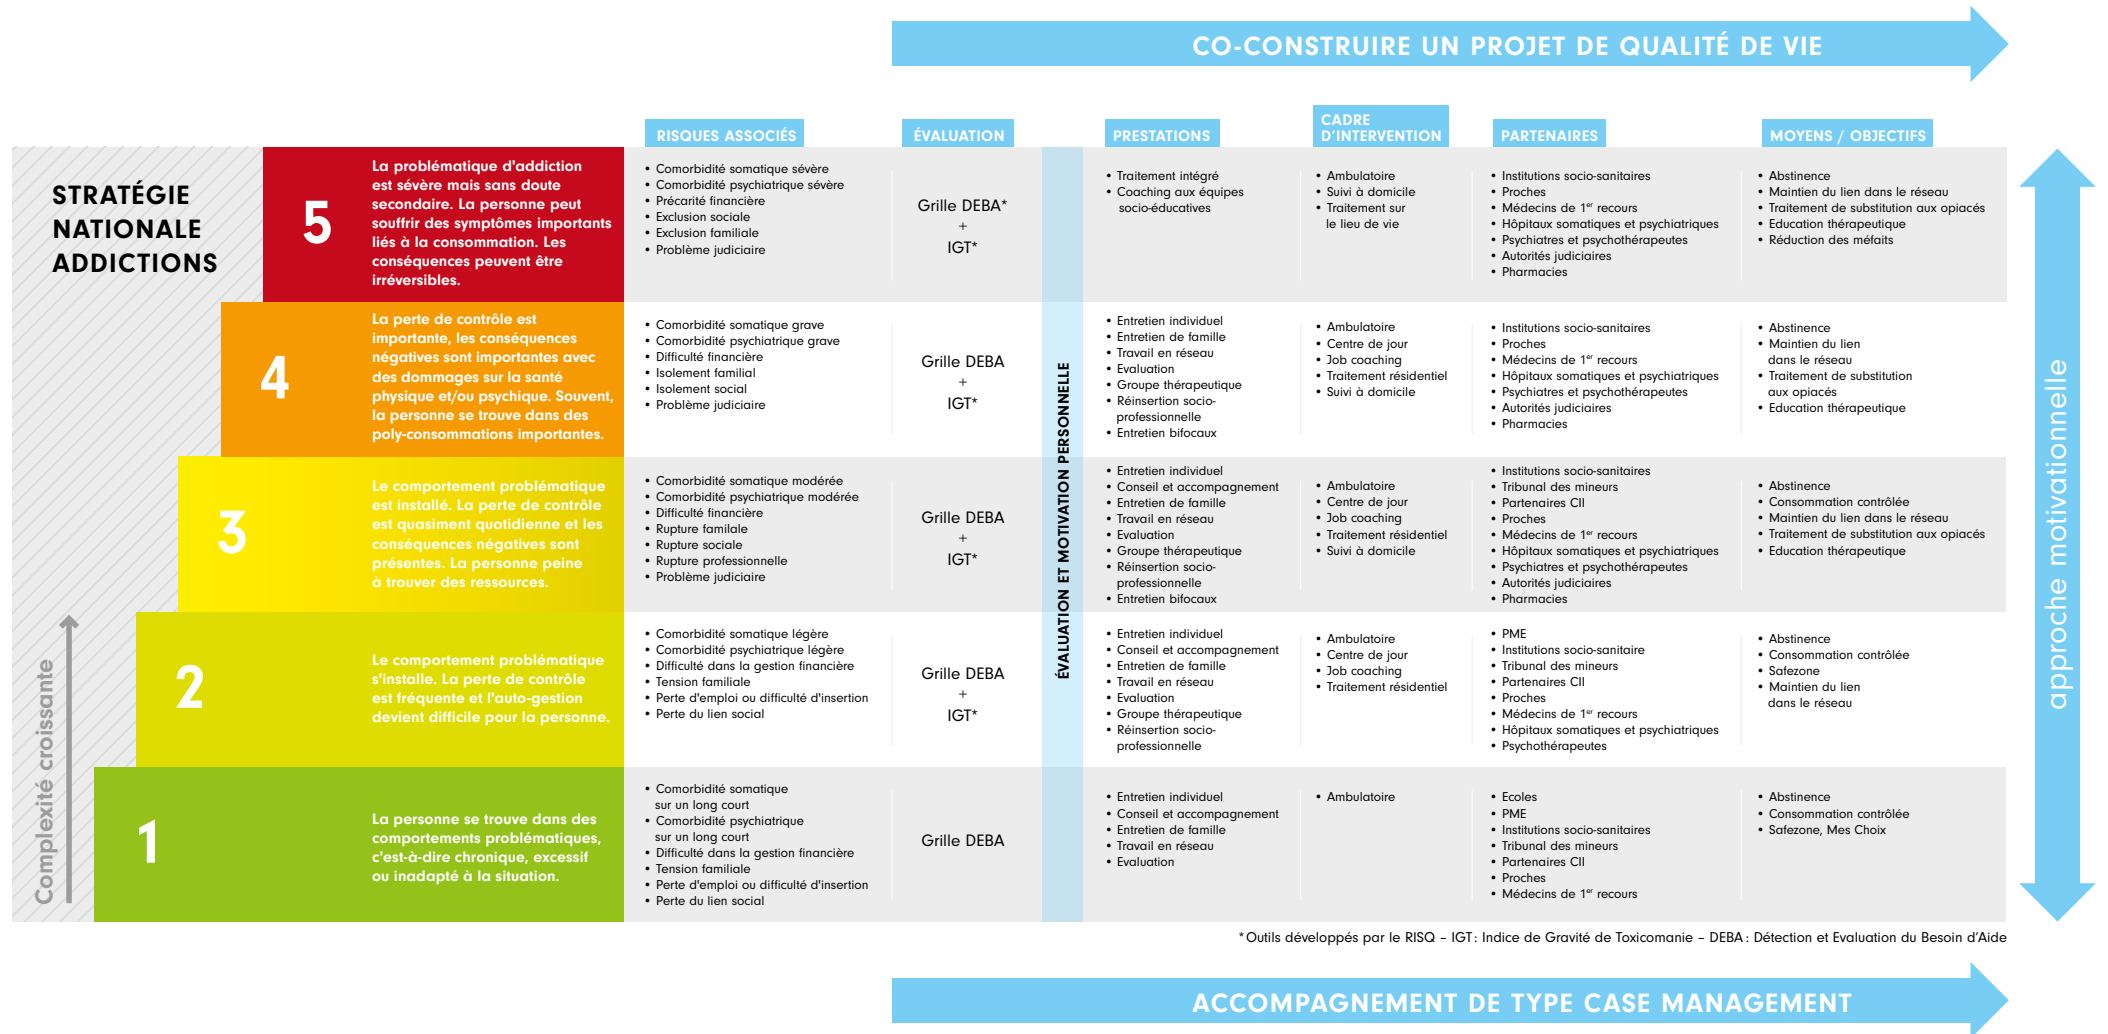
CO-CONSTRUIRE UN PROJET DE QUALITÉ DE VIE

STRATÉGIE NATIONALE ADDICTIONS

Complexité croissante

| | | RISQUES ASSOCIÉS | ÉVALUATION | PRESTATIONS | CADRE D'INTERVENTION | PARTENAIRES | MOYENS / OBJECTIFS |
|---|---|---|---|---|---|---|---|
| 5 | La problématique d'addiction est sévère mais sans doute secondaire. La personne peut souffrir des symptômes importants liés à la consommation. Les conséquences peuvent être irréversibles. | • Comorbidité somatique sévère • Comorbidité psychiatrique sévère • Précarité financière • Exclusion sociale • Exclusion familiale • Problème judiciaire | Grille DEBA* + IGT* | • Traitement intégré • Coaching aux équipes socio-éducatives | • Ambulatoire • Suivi à domicile • Traitement sur le lieu de vie | • Institutions socio-sanitaires • Proches • Médecins de 1er recours • Hôpitaux somatiques et psychiatriques • Psychiatres et psychothérapeutes • Autorités judiciaires • Pharmacies | • Abstinence • Maintien du lien dans le réseau • Traitement de substitution aux opiacés • Education thérapeutique • Réduction des méfaits |
| 4 | La perte de contrôle est importante, les conséquences négatives sont importantes avec des dommages sur la santé physique et/ou psychique. Souvent, la personne se trouve dans des poly-consommations importantes. | • Comorbidité somatique grave • Comorbidité psychiatrique grave • Difficulté financière • Isolement familial • Isolement social • Problème judiciaire | Grille DEBA + IGT* | • Entretien individuel • Entretien de famille • Travail en réseau • Evaluation • Groupe thérapeutique • Réinsertion socio-professionnelle • Entretien bifocaux | • Ambulatoire • Centre de jour • Job coaching • Traitement résidentiel • Suivi à domicile | • Institutions socio-sanitaires • Proches • Médecins de 1er recours • Hôpitaux somatiques et psychiatriques • Psychiatres et psychothérapeutes • Autorités judiciaires • Pharmacies | • Abstinence • Maintien du lien dans le réseau • Traitement de substitution aux opiacés • Education thérapeutique |
| 3 | Le comportement problématique est installé. La perte de contrôle est quasiment quotidienne et les conséquences négatives sont présentes. La personne peine à trouver des ressources. | • Comorbidité somatique modérée • Comorbidité psychiatrique modérée • Difficulté financière • Rupture familale • Rupture sociale • Rupture professionnelle • Problème judiciaire | Grille DEBA + IGT* | • Entretien individuel • Conseil et accompagnement • Entretien de famille • Travail en réseau • Evaluation • Groupe thérapeutique • Réinsertion socio-professionnelle • Entretien bifocaux | • Ambulatoire • Centre de jour • Job coaching • Traitement résidentiel • Suivi à domicile | • Institutions socio-sanitaires • Tribunal des mineurs • Partenaires CII • Proches • Médecins de 1er recours • Hôpitaux somatiques et psychiatriques • Psychiatres et psychothérapeutes • Autorités judiciaires • Pharmacies | • Abstinence • Consommation contrôlée • Maintien du lien dans le réseau • Traitement de substitution aux opiacés • Education thérapeutique |
| 2 | Le comportement problématique s'installe. La perte de contrôle est fréquente et l'auto-gestion devient difficile pour la personne. | • Comorbidité somatique légère • Comorbidité psychiatrique légère • Difficulté dans la gestion financière • Tension familiale • Perte d'emploi ou difficulté d'insertion • Perte du lien social | Grille DEBA + IGT* | • Entretien individuel • Conseil et accompagnement • Entretien de famille • Travail en réseau • Evaluation • Groupe thérapeutique • Réinsertion socio-professionnelle | • Ambulatoire • Centre de jour • Job coaching • Traitement résidentiel | • PME • Institutions socio-sanitaire • Tribunal des mineurs • Partenaires CII • Proches • Médecins de 1er recours • Hôpitaux somatiques et psychiatriques • Psychothérapeutes | • Abstinence • Consommation contrôlée • Safezone • Maintien du lien dans le réseau |
| 1 | La personne se trouve dans des comportements problématiques, c'est-à-dire chronique, excessif ou inadapté à la situation. | • Comorbidité somatique sur un long court • Comorbidité psychiatrique sur un long court • Difficulté dans la gestion financière • Tension familiale • Perte d'emploi ou difficulté d'insertion • Perte du lien social | Grille DEBA | • Entretien individuel • Conseil et accompagnement • Entretien de famille • Travail en réseau • Evaluation | • Ambulatoire | • Ecoles • PME • Institutions socio-sanitaires • Tribunal des mineurs • Partenaires CII • Proches • Médecins de 1er recours | • Abstinence • Consommation contrôlée • Safezone, Mes Choix |

ÉVALUATION ET MOTIVATION PERSONNELLE

approche motivationnelle

*Outils développés par le RISQ – IGT: Indice de Gravité de Toxicomanie – DEBA: Détection et Evaluation du Besoin d'Aide

ACCOMPAGNEMENT DE TYPE CASE MANAGEMENT